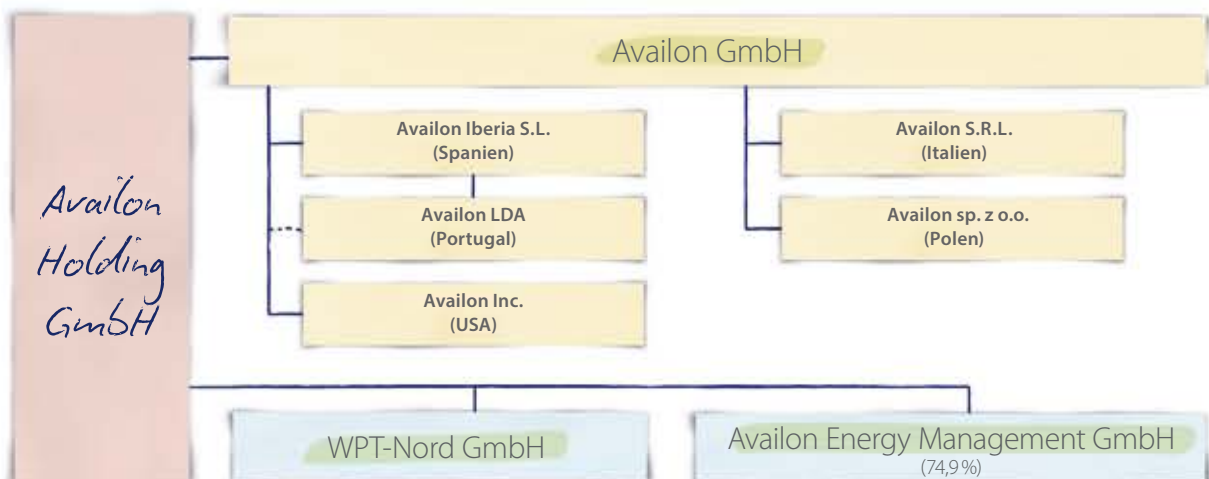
Availon Holding GmbH

Availon GmbH

Availon Iberia S.L.
(Spanien)

Availon LDA
(Portugal)

Availon Inc.
(USA)

Availon S.R.L.
(Italien)

Availon sp. z o.o.
(Polen)

WPT-Nord GmbH

Availon Energy Management GmbH
(74,9 %)